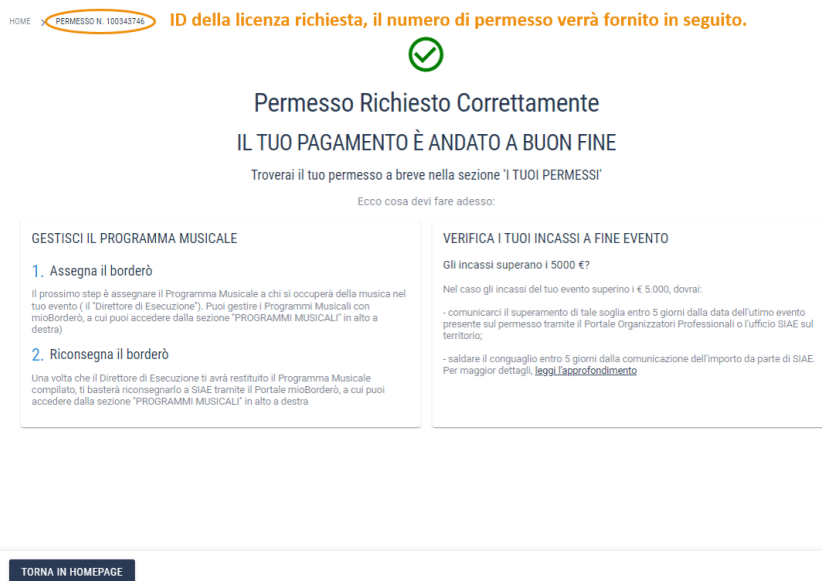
HOME > PERMESSO N. 100343746 ID della licenza richiesta, il numero di permesso verrà fornito in seguito.

Permesso Richiesto Correttamente

IL TUO PAGAMENTO È ANDATO A BUON FINE

Troverai il tuo permesso a breve nella sezione 'I TUOI PERMESSI'

Ecco cosa devi fare adesso:

GESTISCI IL PROGRAMMA MUSICALE

1. Assegna il borderò

Il prossimo step è assegnare il Programma Musicale a chi si occuperà della musica nel tuo evento ( il "Direttore di Esecuzione"). Puoi gestire i Programmi Musicali con mioBorderò, a cui puoi accedere dalla sezione "PROGRAMMI MUSICALI" in alto a destra)

2. Riconsegna il borderò

Una volta che il Direttore di Esecuzione ti avrà restituito il Programma Musicale compilato, ti basterà riconsegnarlo a SIAE tramite il Portale mioBorderò, a cui puoi accedere dalla sezione "PROGRAMMI MUSICALI" in alto a destra

VERIFICA I TUOI INCASSI A FINE EVENTO

Gli incassi superano i 5000 €?

Nel caso gli incassi del tuo evento superino i € 5.000, dovrai:

- comunicarci il superamento di tale soglia entro 5 giorni dalla data dell'utimo evento presente sul permesso tramite il Portale Organizzatori Professionali o l'ufficio SIAE sul territorio;

- saldare il conguaglio entro 5 giorni dalla comunicazione dell'importo da parte di SIAE. Per maggior dettagli, leggi l'approfondimento

TORNA IN HOMEPAGE